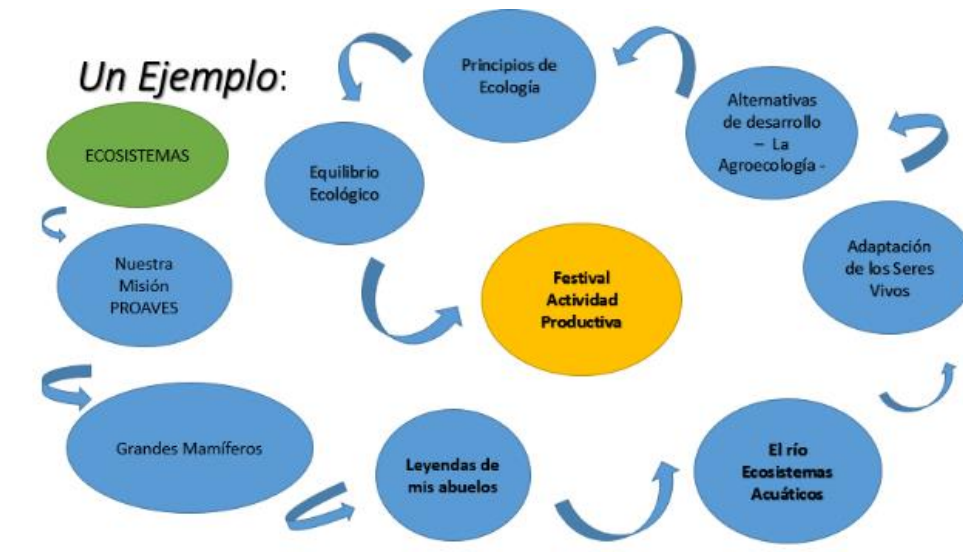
Un Ejemplo:

ECOSISTEMAS

Nuestra Misión PROAVES

Grandes Mamíferos

Leyendas de mis abuelos

El río Ecosistemas Acuáticos

Adaptación de los Seres Vivos

Alternativas de desarrollo – La Agroecología -

Principios de Ecología

Equilibrio Ecológico

Festival Actividad Productiva